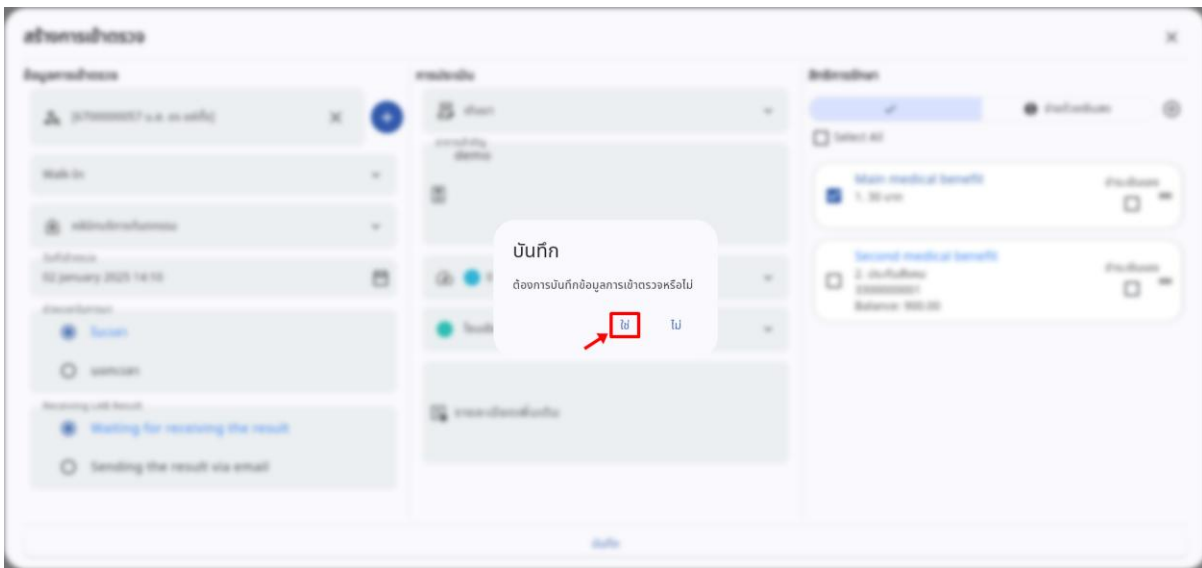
บันทึก

ต้องการบันทึกข้อมูลการเข้าตรวจหรือไม่

ใช่ ไม่

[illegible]

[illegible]

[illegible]

Walk In

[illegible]

02 January 2025 14:10

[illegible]

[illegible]

Receiving Lab Result

Waiting for receiving the result

Sending the result via email

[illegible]

demo

Select All

Main medical benefit

1. 30 บาท

Second medical benefit

2. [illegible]

Balance: 900.00

บันทึก